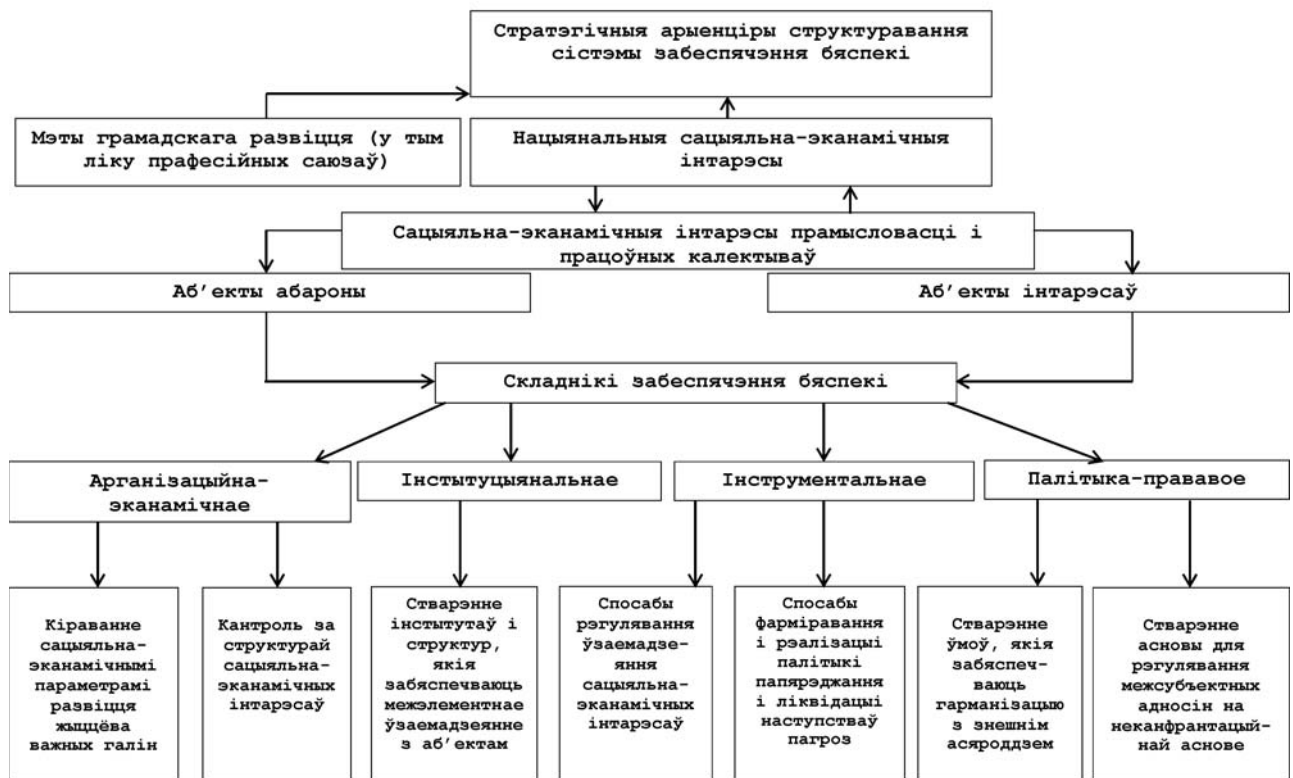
Стратэгічныя арыенціры структуравання сістэмы забеспячэння бяспекі

Мэты грамадскага развіцця (у тым ліку прафесійных саюзаў)

Нацыянальныя сацыяльна-эканамічныя інтарэсы

Сацыяльна-эканамічныя інтарэсы прамысловасці і працоўных калектываў

Аб'екты абароны

Аб'екты інтарэсаў

Складнікі забеспячэння бяспекі

Арганізацыйна-эканамічнае

Інстытуцыянальнае

Інструментальнае

Палітыка-прававое

Кіраванне сацыяльна-эканамічнымі параметрамі развіцця жыццёва важных галін

Кантроль за структурай сацыяльна-эканамічных інтарэсаў

Стварэнне інстытутаў і структур, якія забяспечваюць межэлементнае ўзаемадзеянне з аб'ектам

Спосабы рэгулявання ўзаемадзеяння сацыяльна-эканамічных інтарэсаў

Спосабы фарміравання і рэалізацыі палітыкі папярэджання і ліквідацыі наступстваў пагроз

Стварэнне ўмоў, якія забяспечваюць гарманізацыю з знешнім асяроддзем

Стварэнне асновы для рэгулявання межсуб'ектных адносін на неканфрантацыйнай аснове